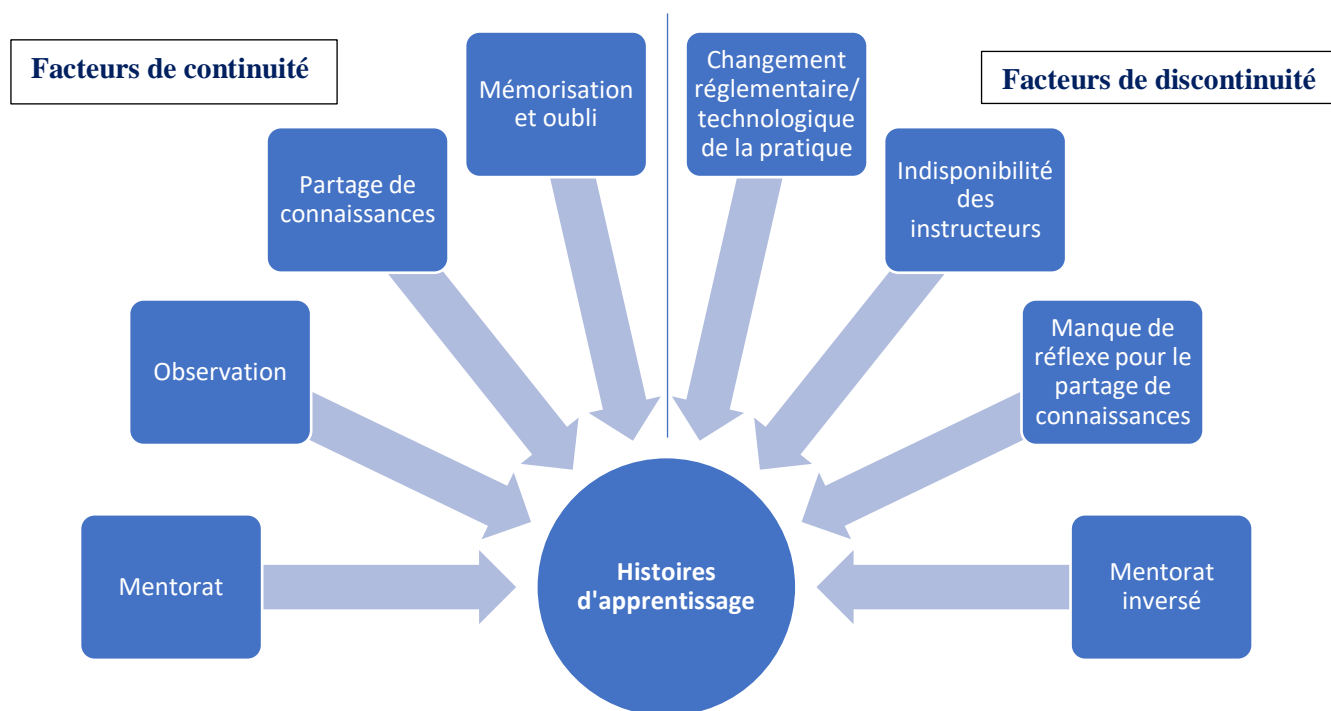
Facteurs de continuité

Mémorisation et oubli

Changement réglementaire/ technologique de la pratique

Facteurs de discontinuité

Partage de connaissances

Indisponibilité des instructeurs

Observation

Manque de réflexe pour le partage de connaissances

Mentorat

Histoires d'apprentissage

Mentorat inversé